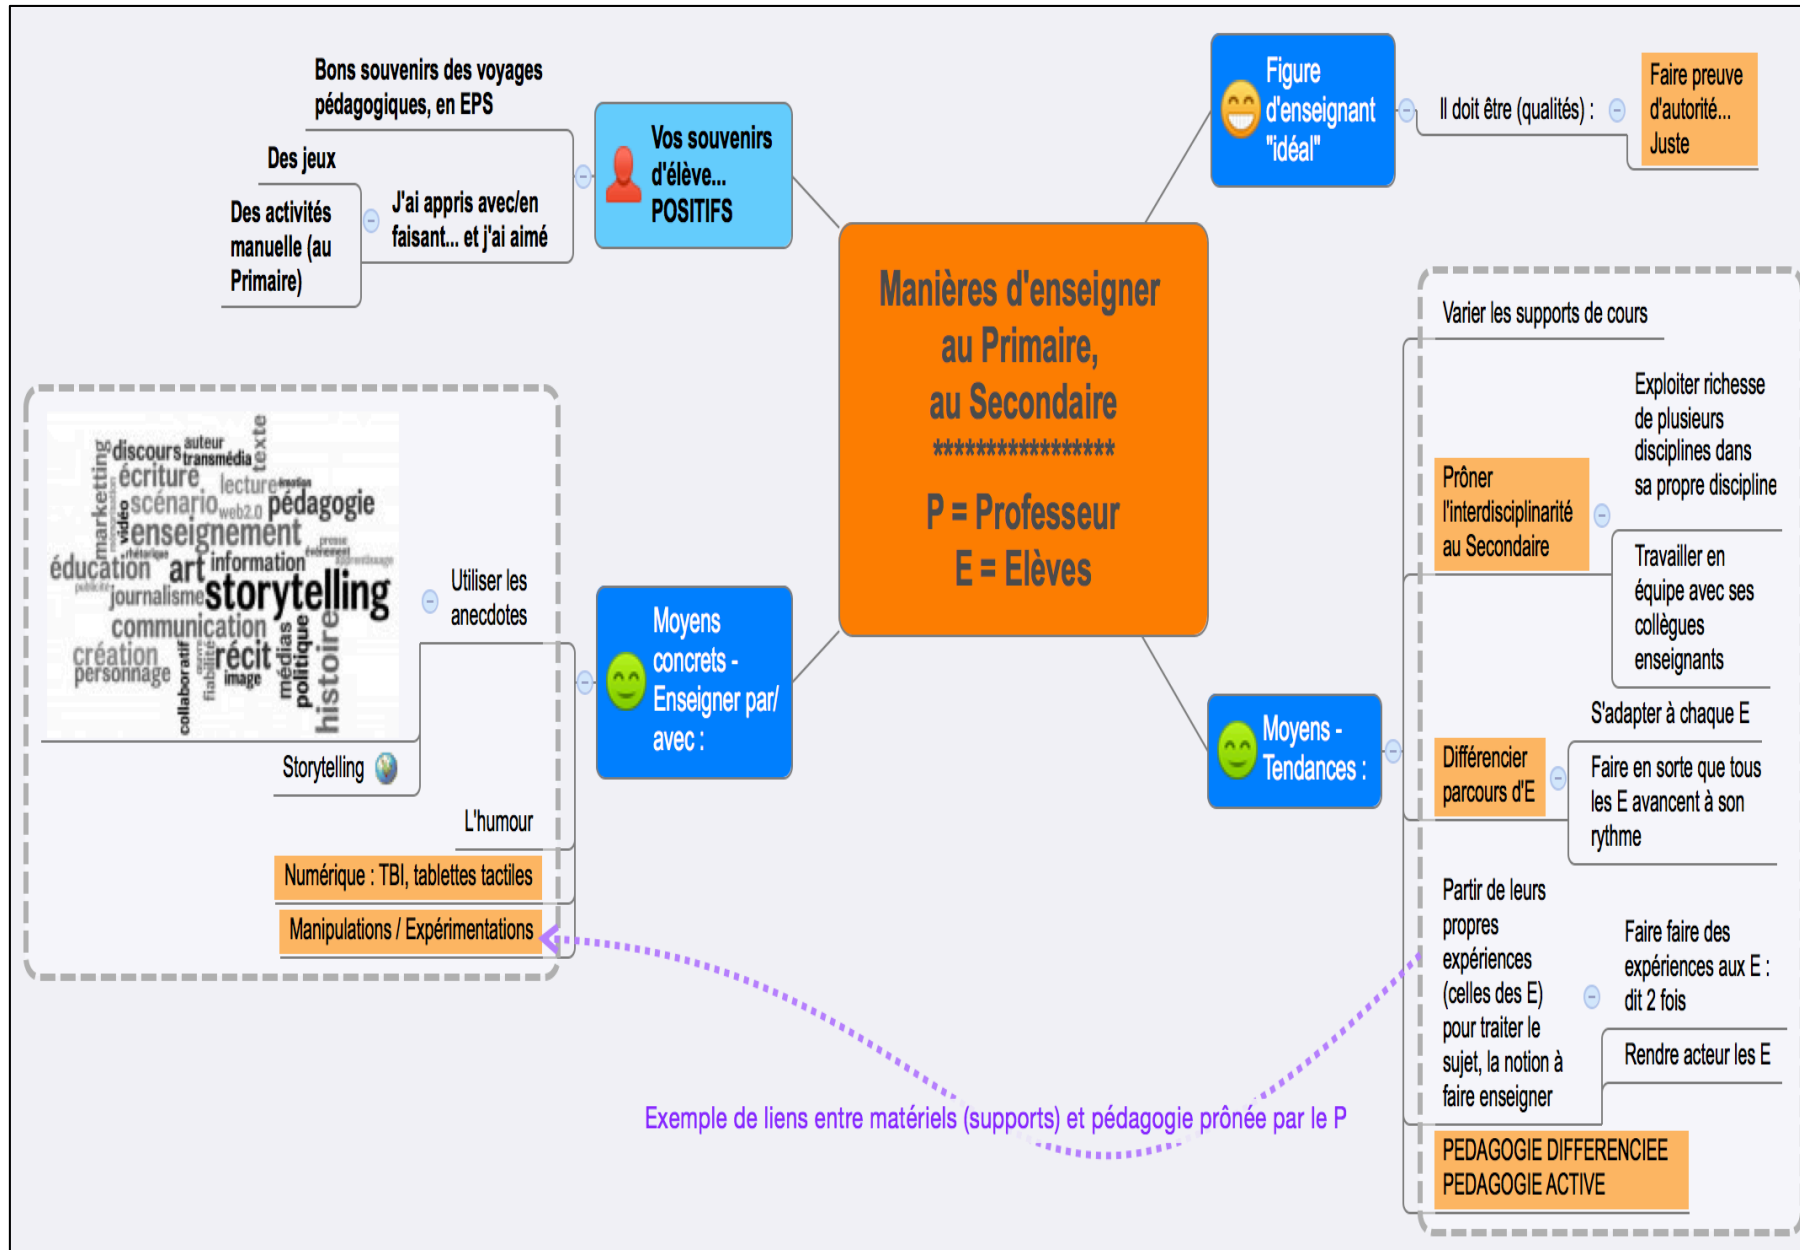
Manières d'enseigner au Primaire, au Secondaire
****************
P = Professeur
E = Elèves

Vos souvenirs d'élève... POSITIFS

Bons souvenirs des voyages pédagogiques, en EPS

J'ai appris avec/en faisant... et j'ai aimé

Des jeux

Des activités manuelle (au Primaire)

Figure d'enseignant "idéal"

Il doit être (qualités) :

Faire preuve d'autorité... Juste

Moyens concrets - Enseigner par/ avec :

Utiliser les anecdotes

discours auteur transmédia texte marketting écriture lecture vidéo scénario web2.0 pédagogie enseignement rhétorique presse éducation art information storytelling publicité journalisme communication création personnage collaboratif fiabilité récit image médias politique histoire

Storytelling

L'humour

Numérique : TBI, tablettes tactiles

Manipulations / Expérimentations

Moyens - Tendances :

Varier les supports de cours

Prôner l'interdisciplinarité au Secondaire

Exploiter richesse de plusieurs disciplines dans sa propre discipline

Travailler en équipe avec ses collègues enseignants

Différencier parcours d'E

S'adapter à chaque E

Faire en sorte que tous les E avancent à son rythme

Partir de leurs propres expériences (celles des E) pour traiter le sujet, la notion à faire enseigner

Faire faire des expériences aux E : dit 2 fois

Rendre acteur les E

PEDAGOGIE DIFFERENCIEE
PEDAGOGIE ACTIVE

Exemple de liens entre matériels (supports) et pédagogie prônée par le P